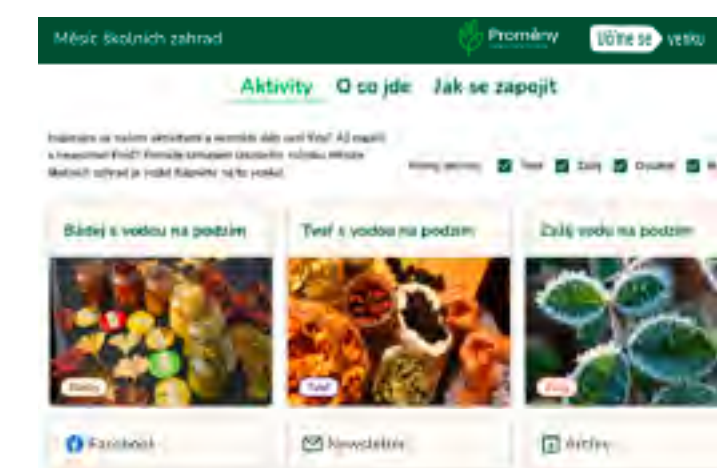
Měsíc školních zahrad

Proměny

Učíme se venku

Aktivity O co jde Jak se zapojit

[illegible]

Bádej s vodou na podzim

Bádej

Tvoř s vodou na podzim

Tvoř

Zažij vodu na podzim

Zažij

Facebook

Newsletter

Aktivity